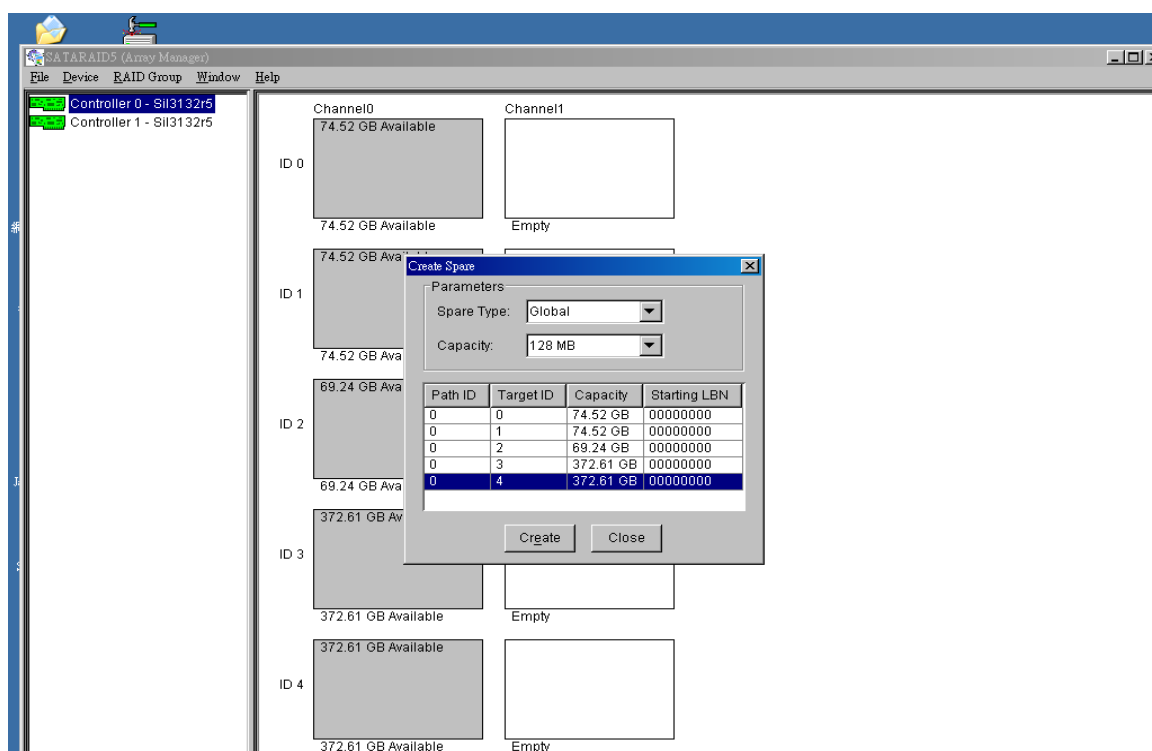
SATARAID5 (Array Manager)

File Device RAID Group Window Help

Controller 0 - Sil3132r5
Controller 1 - Sil3132r5

Channel0
Channel1

ID 0
74.52 GB Available
74.52 GB Available
Empty

ID 1
74.52 GB Ava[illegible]
74.52 GB Ava

ID 2
69.24 GB Ava
69.24 GB Ava

ID 3
372.61 GB Av
372.61 GB Available
Empty

ID 4
372.61 GB Available
372.61 GB Available
Empty

Create Spare

Parameters
Spare Type: Global
Capacity: 128 MB

| Path ID | Target ID | Capacity | Starting LBN |
|---|---|---|---|
| 0 | 0 | 74.52 GB | 00000000 |
| 0 | 1 | 74.52 GB | 00000000 |
| 0 | 2 | 69.24 GB | 00000000 |
| 0 | 3 | 372.61 GB | 00000000 |
| 0 | 4 | 372.61 GB | 00000000 |

Create
Close